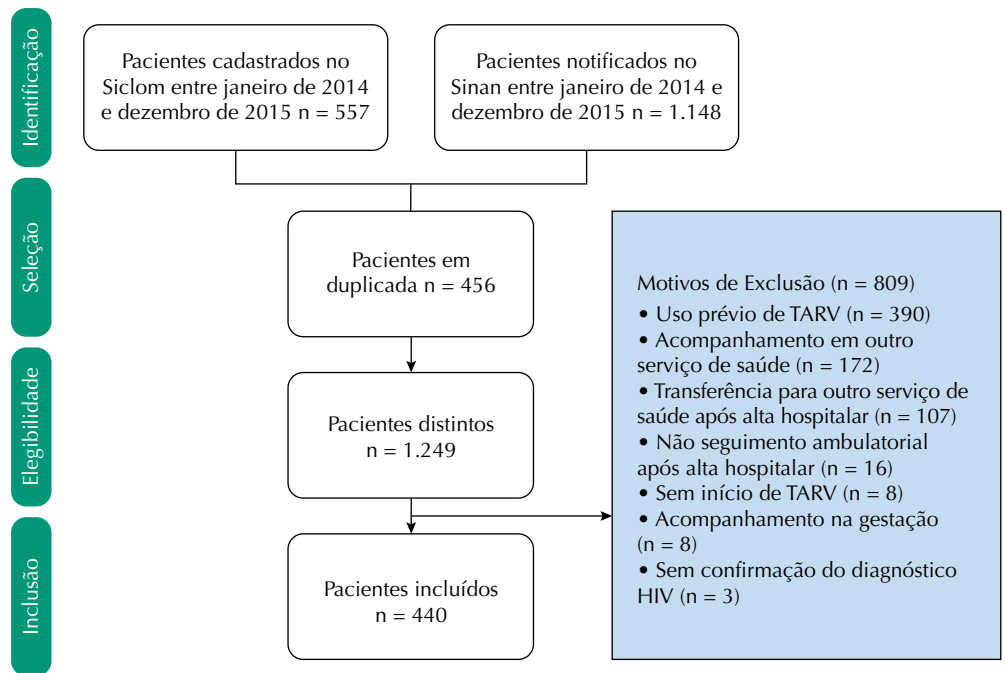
Identificação

Pacientes cadastrados no Siclom entre janeiro de 2014 e dezembro de 2015 n = 557

Pacientes notificados no Sinan entre janeiro de 2014 e dezembro de 2015 n = 1.148

Seleção

Pacientes em duplicada n = 456

Elegibilidade

Pacientes distintos n = 1.249

Motivos de Exclusão (n = 809)
• Uso prévio de TARV (n = 390)
• Acompanhamento em outro serviço de saúde (n = 172)
• Transferência para outro serviço de saúde após alta hospitalar (n = 107)
• Não seguimento ambulatorial após alta hospitalar (n = 16)
• Sem início de TARV (n = 8)
• Acompanhamento na gestação (n = 8)
• Sem confirmação do diagnóstico HIV (n = 3)

Inclusão

Pacientes incluídos n = 440